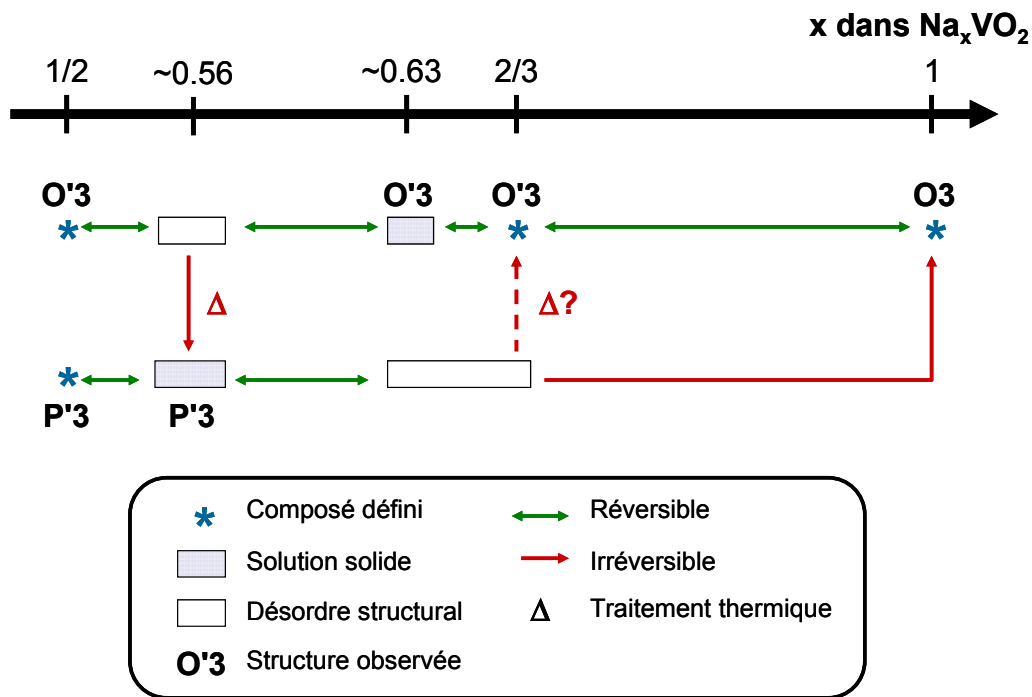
x dans $Na_xVO_2$

1/2 ~0.56 ~0.63 2/3 1

O'3 O'3 O'3 O3

$\Delta$ $\Delta$?

P'3 P'3

* Composé défini
Solution solide
Désordre structural
O'3 Structure observée
Réversible
Irréversible
$\Delta$ Traitement thermique